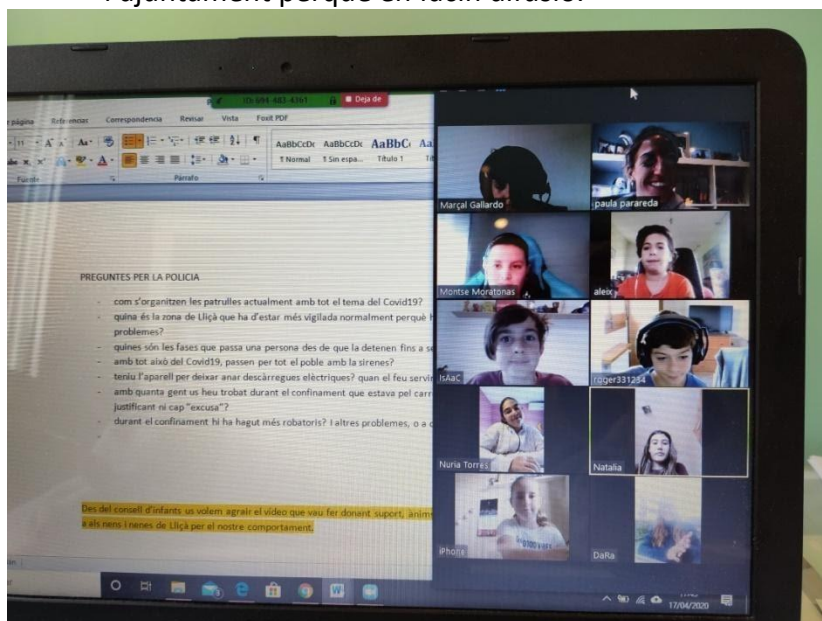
l'ajuntament perquè en fúem difusió.

ID: 894 482 4361
Deja de

r página Referencias Correspondencia Revisar Vista Foxit PDF

AaBbCcDc AaBbCcDc AaBbC Aa
¶ Normal ¶ Sin espa... Título 1

Fuente Párrafo

PREGUNTES PER LA POLICIA

- com s'organitzen les patrulles actualment amb tot el tema del Covid19?
- quina és la zona de Lliçà que ha d'estar més vigilada normalment perquè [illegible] problemes?
- quines són les fases que passa una persona des de que la detenen fins a s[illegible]
- amb tot això del Covid19, passen per tot el poble amb la sirenes?
- teniu l'aparell per deixar anar descàrregues elèctriques? quan el feu servi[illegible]
- amb quanta gent us heu trobat durant el confinament que estava pel carr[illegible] justificant ni cap "excusa"?
- durant el confinament hi ha hagut més robatoris? I altres problemes, o a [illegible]

Des del consell d'infants us volem agrair el vídeo que vau fer donant suport, anim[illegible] a els nens i nenes de Lliçà per el nostre comportament.

Marçal Gallardo
paula parareda
Montse Moratonas
aleix
IsAaC
roger331254
Nuria Torres
Natalia
iPhone
DaRa

17/04/2020